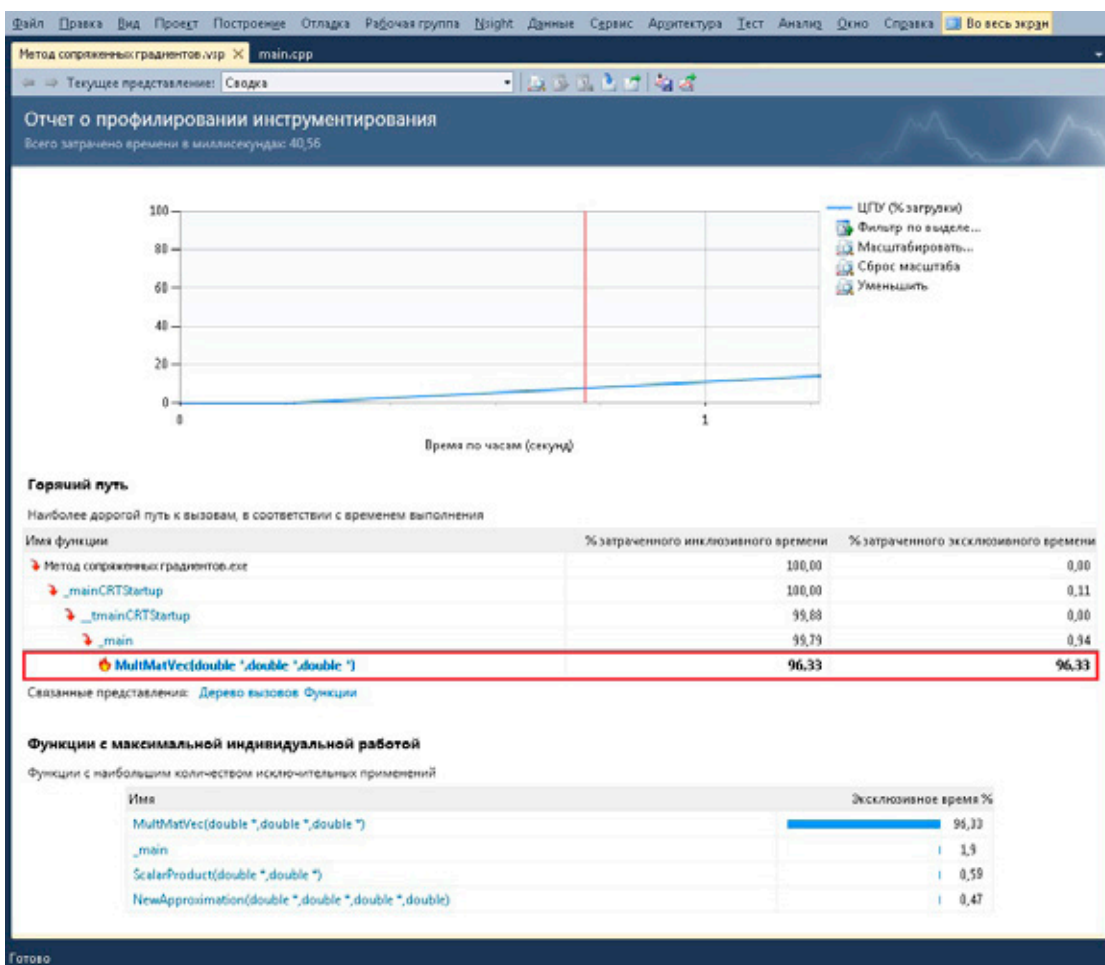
Файл Правка Вид Проект Построение Отладка Рабочая группа Nsight Данные Сервис Архитектура Тест Анализ Окно Справка Во весь экран

Метод сопряженных градиентов.vsp × main.cpp

Текущее представление: Сводка

Отчет о профилировании инструментирования
Всего затрачено времени в миллисекундах: 40,56

100
80
60
40
20
0
0
1
Время по часам (секунд)

ЦПУ (% загрузки)
Фильтр по выделе...
Масштабировать...
Сброс масштаба
Уменьшить

Горячий путь

Наиболее дорогой путь к вызовам, в соответствии с временем выполнения

| Имя функции | % затраченного инклюзивного времени | % затраченного эксклюзивного времени |
|---|---|---|
| Метод сопряженных градиентов.exe | 100,00 | 0,00 |
| _mainCRTStartup | 100,00 | 0,11 |
| __tmainCRTStartup | 99,88 | 0,00 |
| _main | 99,79 | 0,94 |
| MultMatVec(double *,double *,double *) | 96,33 | 96,33 |

Связанные представления: Дерево вызовов Функции

Функции с максимальной индивидуальной работой

Функции с наибольшим количеством исключительных применений

| Имя | Эксклюзивное время % |
|---|---|
| MultMatVec(double *,double *,double *) | 96,33 |
| _main | 1,9 |
| ScalarProduct(double *,double *) | 0,59 |
| NewApproximation(double *,double *,double *,double) | 0,47 |

Готово